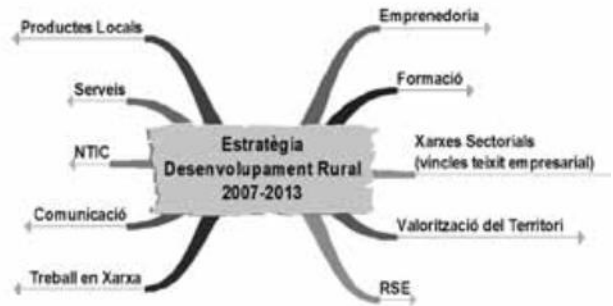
Estratègia Desenvolupament Rural 2007-2013

Productes Locals

Serveis

NTIC

Comunicació

Treball en Xarxa

Emprenedoria

Formació

Xarxes Sectorials (vincles teixit empresarial)

Valorització del Territori

RSE